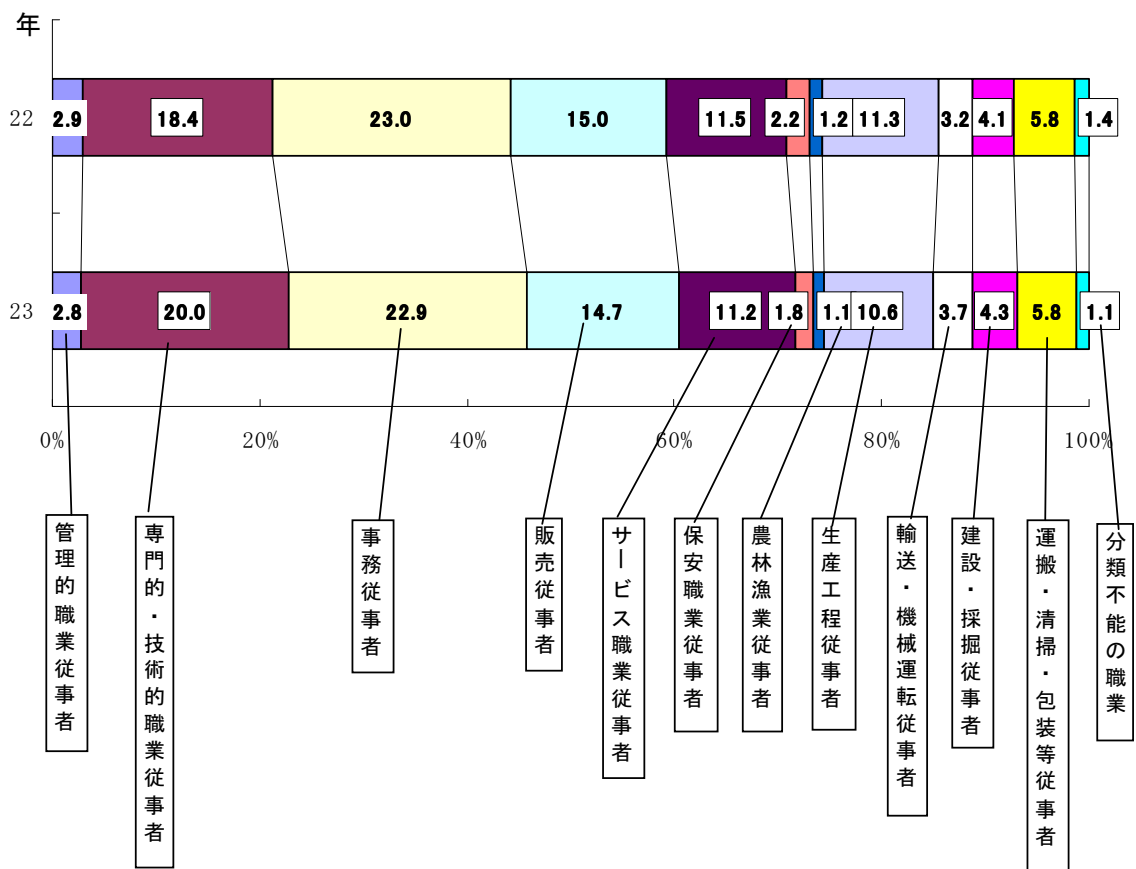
年

22
2.9 18.4 23.0 15.0 11.5 2.2 1.2 11.3 3.2 4.1 5.8 1.4

23
2.8 20.0 22.9 14.7 11.2 1.8 1.1 10.6 3.7 4.3 5.8 1.1

0% 20% 40% 60% 80% 100%

管理的職業従事者

専門的・技術的職業従事者

事務従事者

販売従事者

サービス職業従事者

保安職業従事者

農林漁業従事者

生産工程従事者

輸送・機械運転従事者

建設・採掘従事者

運搬・清掃・包装等従事者

分類不能の職業